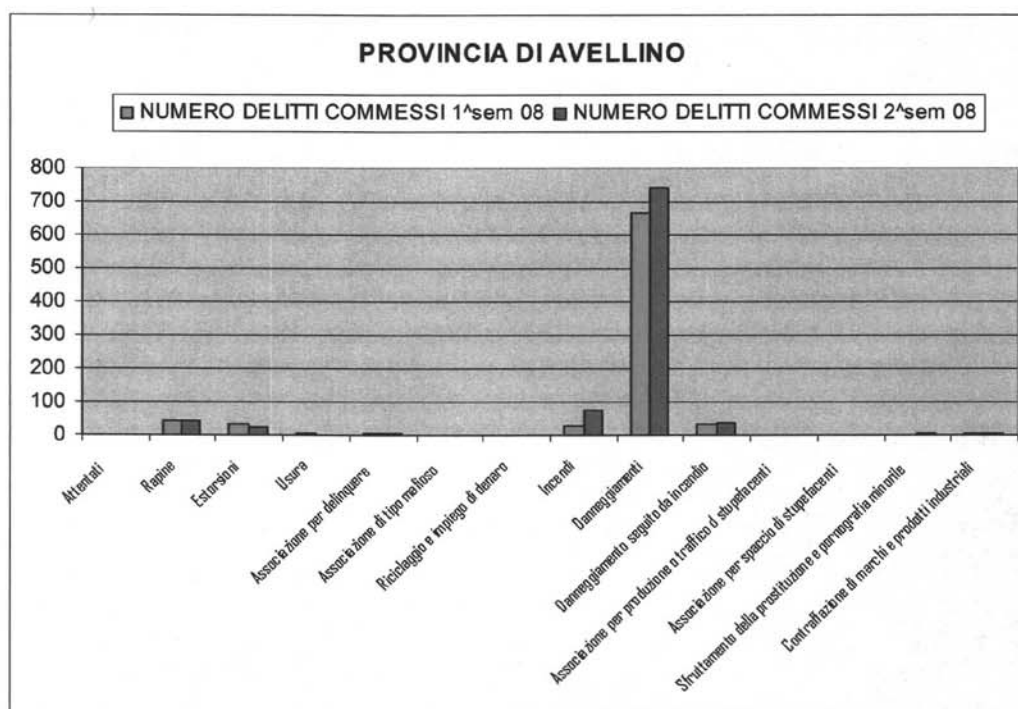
PROVINCIA DI AVELLINO

NUMERO DELITTI COMMESSI 1^sem 08 NUMERO DELITTI COMMESSI 2^sem 08

800
700
600
500
400
300
200
100
0

Attentati
Rapine
Estorsioni
Usura
Associazione per delinquere
Associazione di tipo mafioso
Riciclaggio e impiego di denaro
Incendi
Danneggiamenti
Danneggiamento seguito da incendio
Associazione per produzione o traffico di stupefacenti
Associazione per spaccio di stupefacenti
Sfruttamento della prostituzione e pornografia minorile
Contraffazione di marchi e prodotti industriali